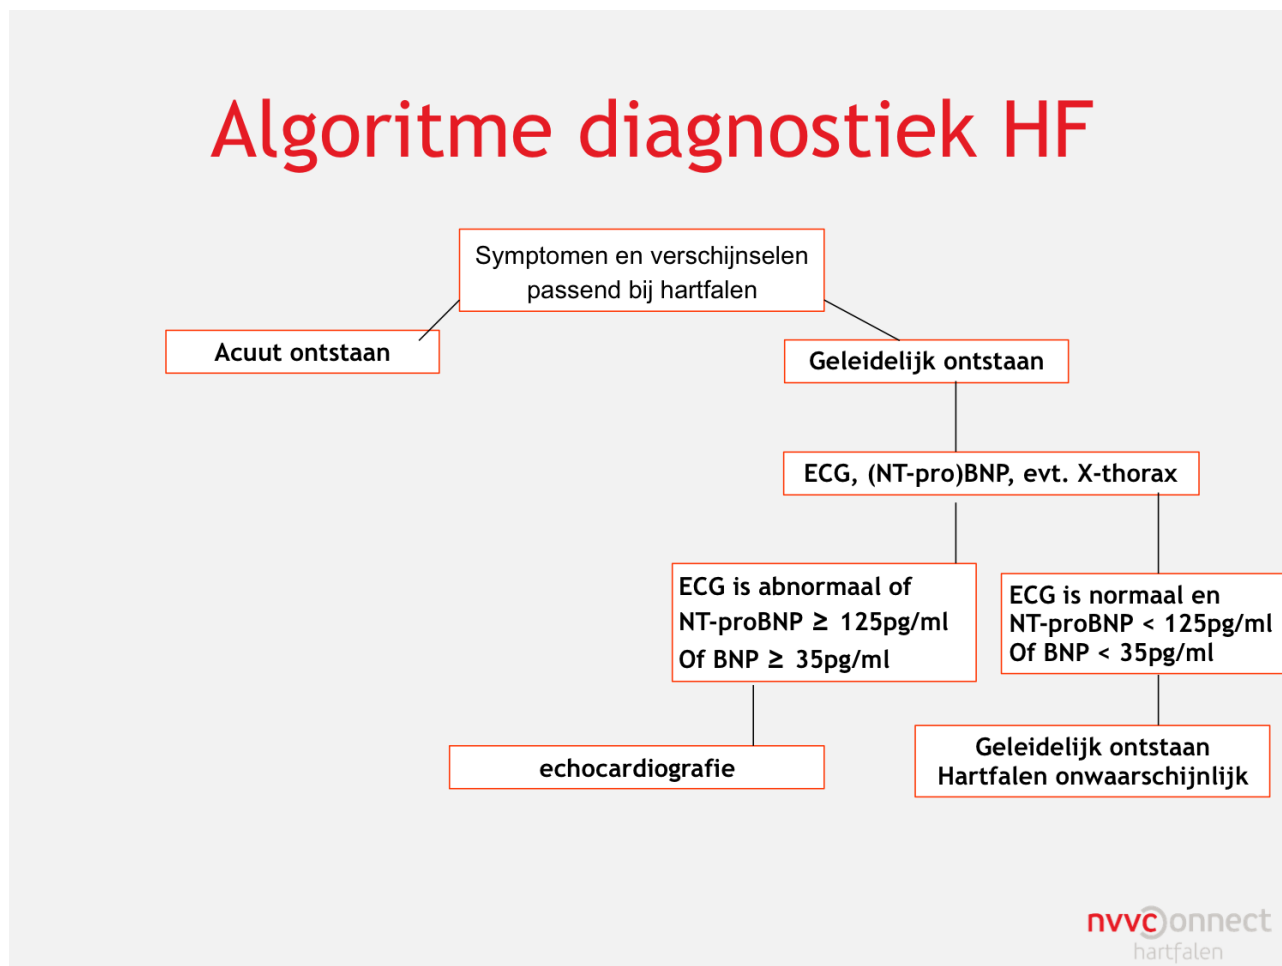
Algoritme diagnostiek HF

Symptomen en verschijnselen passend bij hartfalen

Acuut ontstaan

Geleidelijk ontstaan

ECG, (NT-pro)BNP, evt. X-thorax

ECG is abnormaal of NT-proBNP $\geq$ 125pg/ml Of BNP $\geq$ 35pg/ml

ECG is normaal en NT-proBNP < 125pg/ml Of BNP < 35pg/ml

echocardiografie

Geleidelijk ontstaan Hartfalen onwaarschijnlijk

nvvconnect hartfalen